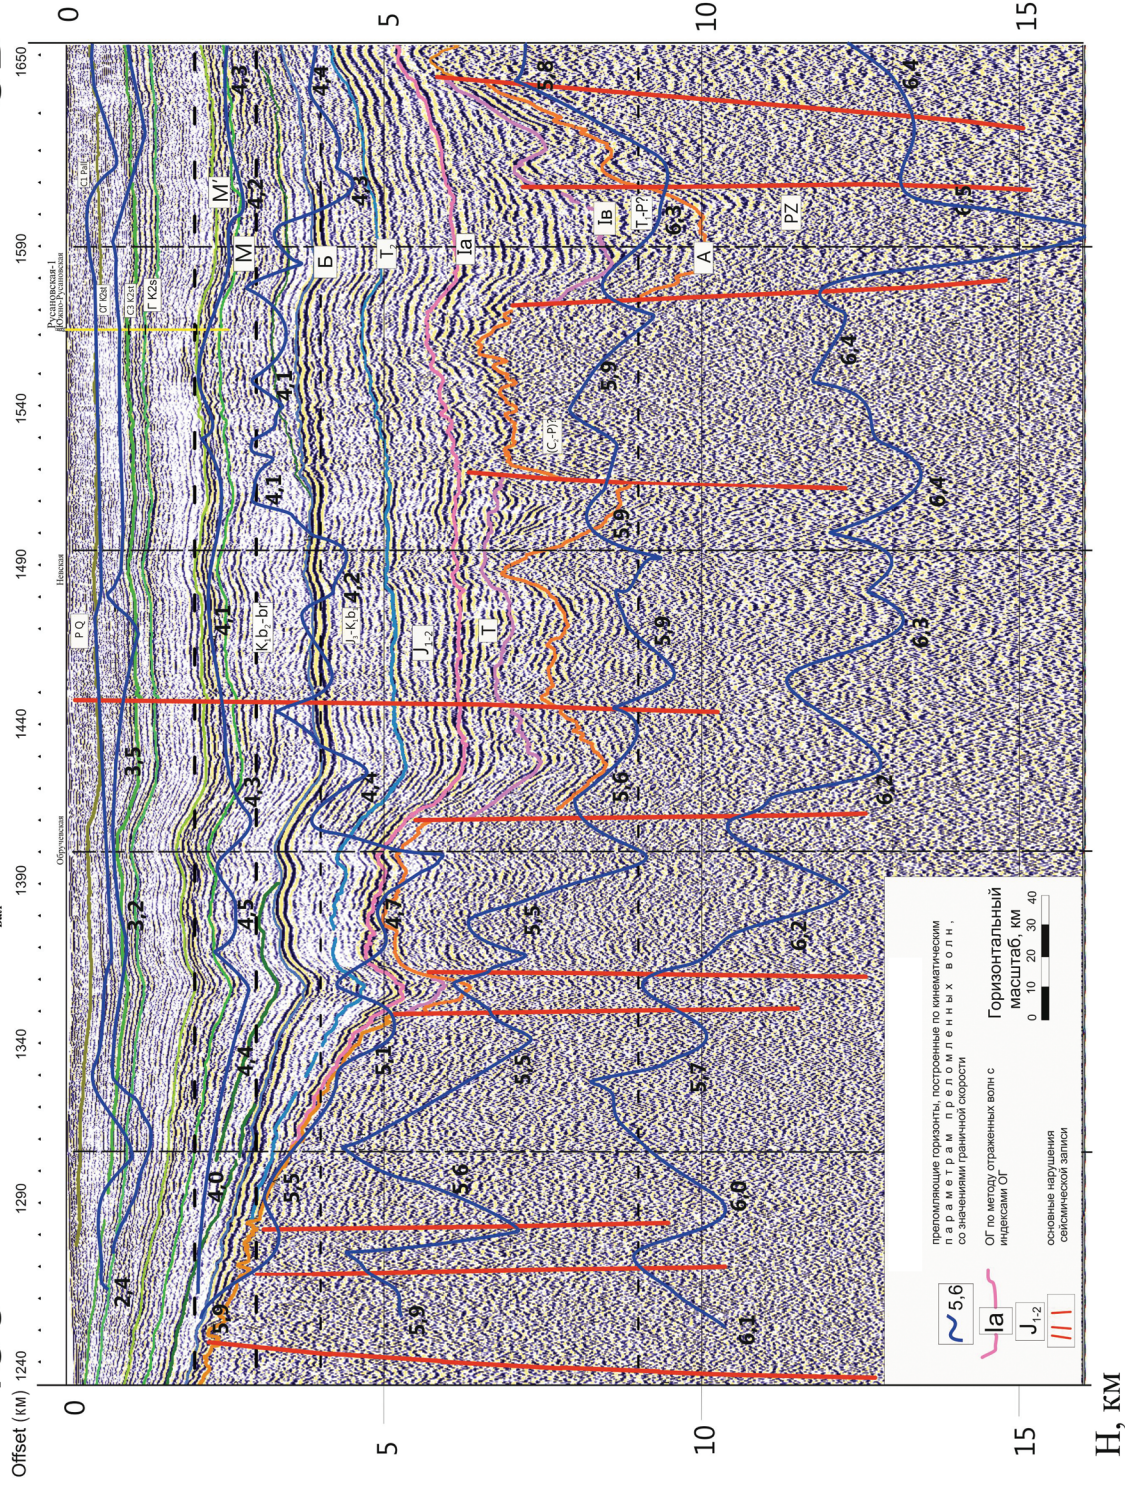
Offset (км) 1240 1290 1340 1390 1440 1490 1540 1590 1650

0
5
10
15
H, км

0
5
10
15

Русановская-1
Южно-Русановская
Невская
Обручевская

PQ
ОГ K2sl
Г K2s
С3 K2st
Г1 Pg1

M'
M
Б
T1
Ia
Iв
T1-P?
A
PZ
(C1-P)?
K1b1-br
J3-K1b1
J1-2
T

2,4
4,0
5,9
5,9
6,1
5,5
5,6
6,0
4,4
5,1
5,5
5,7
3,2
4,5
4,7
5,5
6,2
3,5
4,3
4,4
5,6
6,2
4,1
4,2
5,9
6,3
4,1
5,9
6,4
4,1
5,9
6,4
4,2
4,3
6,3
6,5
4,3
4,4
5,8
6,4

5,6 преломляющие горизонты, построенные по кинематическим параметрам преломленных волн, со значениями граничной скорости

Ia ОГ по методу отраженных волн с индексами ОГ

J1-2

основные нарушения сейсмической записи

Горизонтальный масштаб, км
0 10 20 30 40